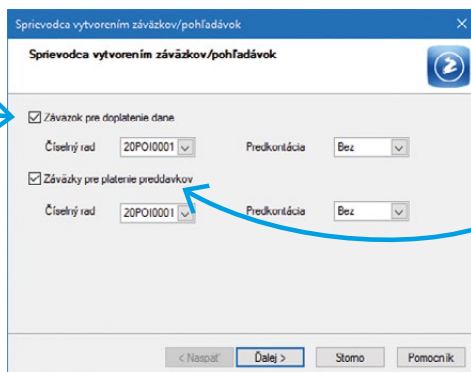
Sprievodca vytvorením záväzkov/pohľadávok

Sprievodca vytvorením záväzkov/pohľadávok

Záväzok pre doplatenie dane

Číselný rad 20POI0001 Predkontácia Bez

Záväzky pre platenie preddavkov

Číselný rad 20POI0001 Predkontácia Bez

< Naspäť Ďalej > Storno Pomocník